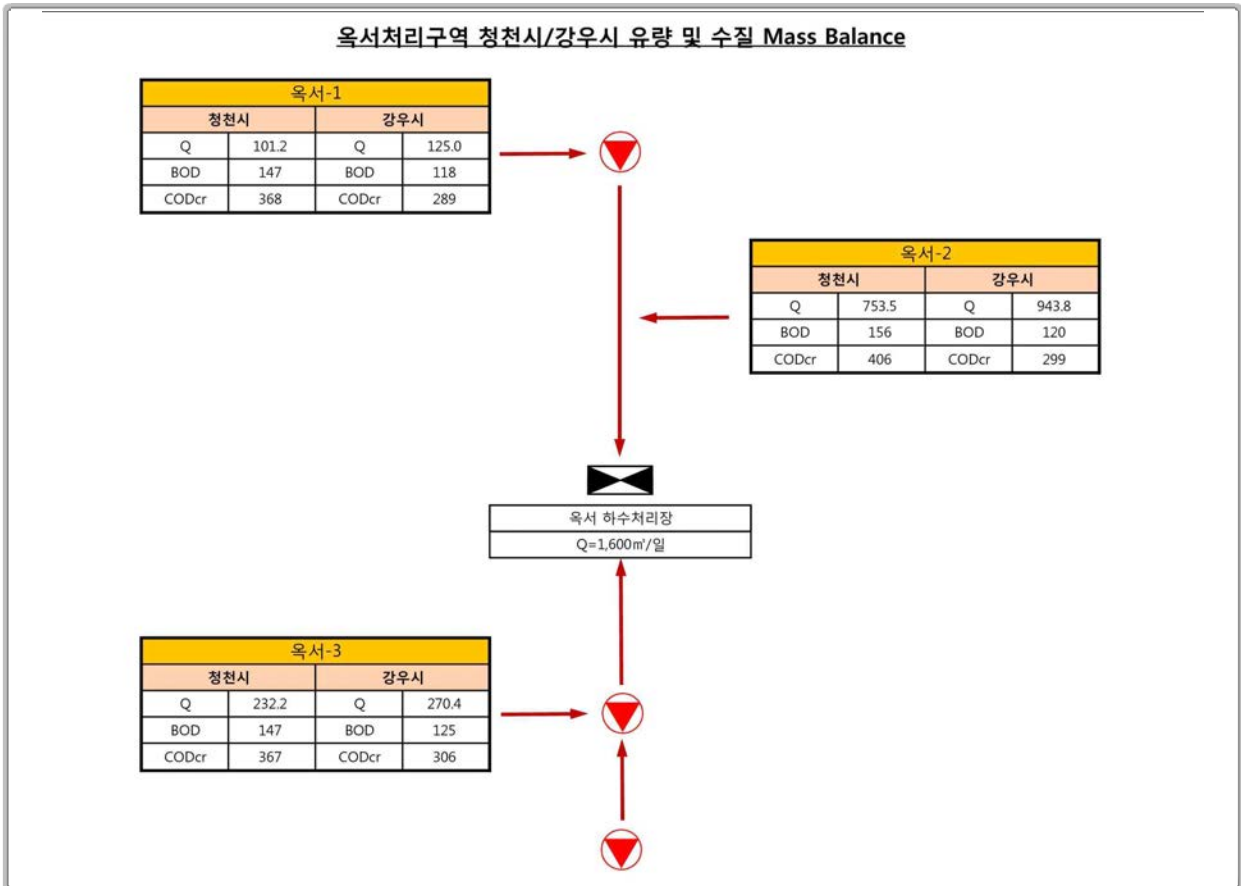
옥서처리구역 청천시/강우시 유량 및 수질 Mass Balance

| 옥서-1 | | | |
|---|---|---|---|
| 청천시 | | 강우시 | |
| Q | 101.2 | Q | 125.0 |
| BOD | 147 | BOD | 118 |
| CODcr | 368 | CODcr | 289 |

| 옥서-2 | | | |
|---|---|---|---|
| 청천시 | | 강우시 | |
| Q | 753.5 | Q | 943.8 |
| BOD | 156 | BOD | 120 |
| CODcr | 406 | CODcr | 299 |

옥서 하수처리장

Q=1,600㎥/일

| 옥서-3 | | | |
|---|---|---|---|
| 청천시 | | 강우시 | |
| Q | 232.2 | Q | 270.4 |
| BOD | 147 | BOD | 125 |
| CODcr | 367 | CODcr | 306 |